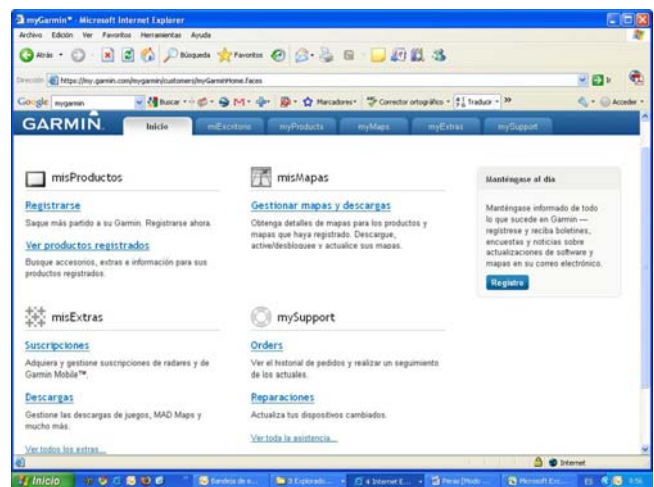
myGarmin™ - Microsoft Internet Explorer

Archivo Edición Ver Favoritos Herramientas Ayuda

Atrás Búsqueda Favoritos

Dirección https://my.garmin.com/mygarmin/customers/myGarminHome.faces

Google mygarmin Buscar M Marcadores Corrector ortográfico Traducir » Acceder

GARMIN. Inicio miEscritorio myProducts myMaps myExtras mySupport

misProductos

Registrarse
Saque más partido a su Garmin. Registrarse ahora.

Ver productos registrados
Busque accesorios, extras e información para sus productos registrados.

misMapas

Gestionar mapas y descargas
Obtenga detalles de mapas para los productos y mapas que haya registrado. Descargue, active/desbloquee y actualice sus mapas.

Manténgase al día

Manténgase informado de todo lo que sucede en Garmin — regístrese y reciba boletines, encuestas y noticias sobre actualizaciones de software y mapas en su correo electrónico.

Registro

misExtras

Suscripciones
Adquiera y gestione suscripciones de radares y de Garmin Mobile™.

Descargas
Gestione las descargas de juegos, MAD Maps y mucho más.

Ver todos los extras...

mySupport

Orders
Ver el historial de pedidos y realizar un seguimiento de los actuales.

Reparaciones
Actualiza tus dispositivos cambiados.

Ver toda la asistencia...

Internet

Inicio Bandeja de e... 3 Explorado... 4 Internet E... Paint [Modo ... Microsoft Exc... 9:56